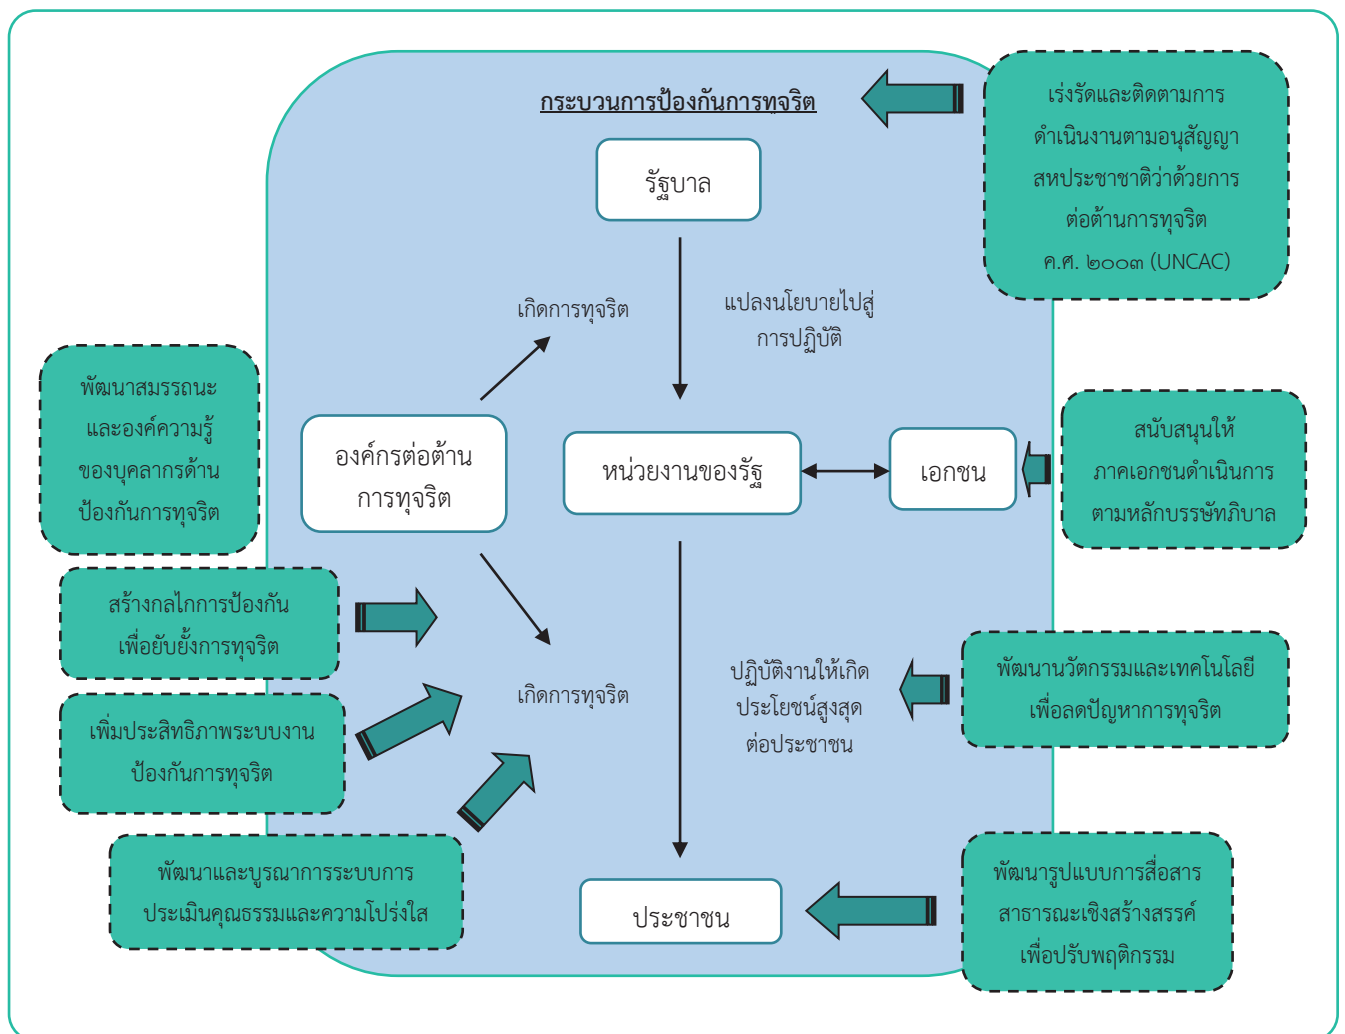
กระบวนการป้องกันการทุจริต

เร่งรัดและติดตามการดำเนินงานตามอนุสัญญาสหประชาชาติว่าด้วยการต่อต้านการทุจริต ค.ศ. ๒๐๐๓ (UNCAC)

รัฐบาล

เกิดการทุจริต

แปลงนโยบายไปสู่การปฏิบัติ

พัฒนาสมรรถนะและองค์ความรู้ของบุคลากรด้านป้องกันการทุจริต

องค์กรต่อต้านการทุจริต

หน่วยงานของรัฐ

เอกชน

สนับสนุนให้ภาคเอกชนดำเนินการตามหลักบรรษัทภิบาล

สร้างกลไกการป้องกันเพื่อยับยั้งการทุจริต

เพิ่มประสิทธิภาพระบบงานป้องกันการทุจริต

เกิดการทุจริต

ปฏิบัติงานให้เกิดประโยชน์สูงสุดต่อประชาชน

พัฒนานวัตกรรมและเทคโนโลยีเพื่อลดปัญหาการทุจริต

พัฒนาและบูรณาการระบบการประเมินคุณธรรมและความโปร่งใส

ประชาชน

พัฒนารูปแบบการสื่อสารสาธารณะเชิงสร้างสรรค์เพื่อปรับพฤติกรรม